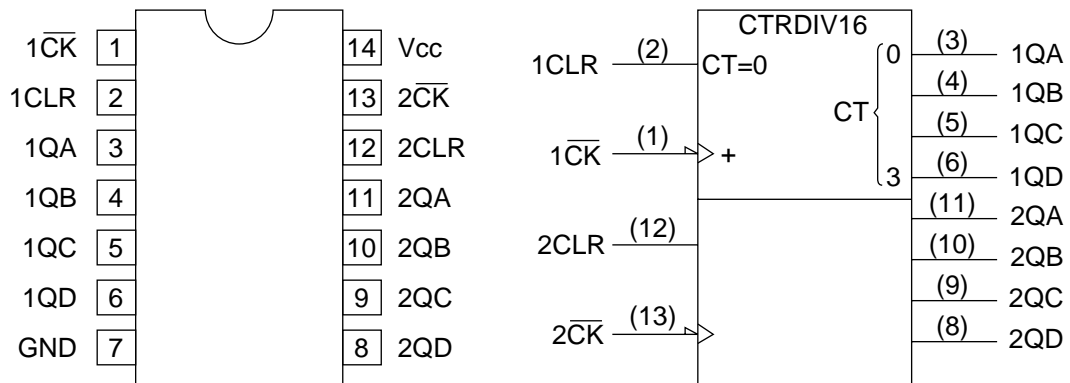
| | | | |
|---|---|---|---|
| $1\overline{CK}$ | 1 | 14 | Vcc |
| 1CLR | 2 | 13 | $2\overline{CK}$ |
| 1QA | 3 | 12 | 2CLR |
| 1QB | 4 | 11 | 2QA |
| 1QC | 5 | 10 | 2QB |
| 1QD | 6 | 9 | 2QC |
| GND | 7 | 8 | 2QD |

CTRDIV16

1CLR (2) CT=0

$1\overline{CK}$ (1) +

CT 0 3

(3) 1QA

(4) 1QB

(5) 1QC

(6) 1QD

2CLR (12)

$2\overline{CK}$ (13)

(11) 2QA

(10) 2QB

(9) 2QC

(8) 2QD